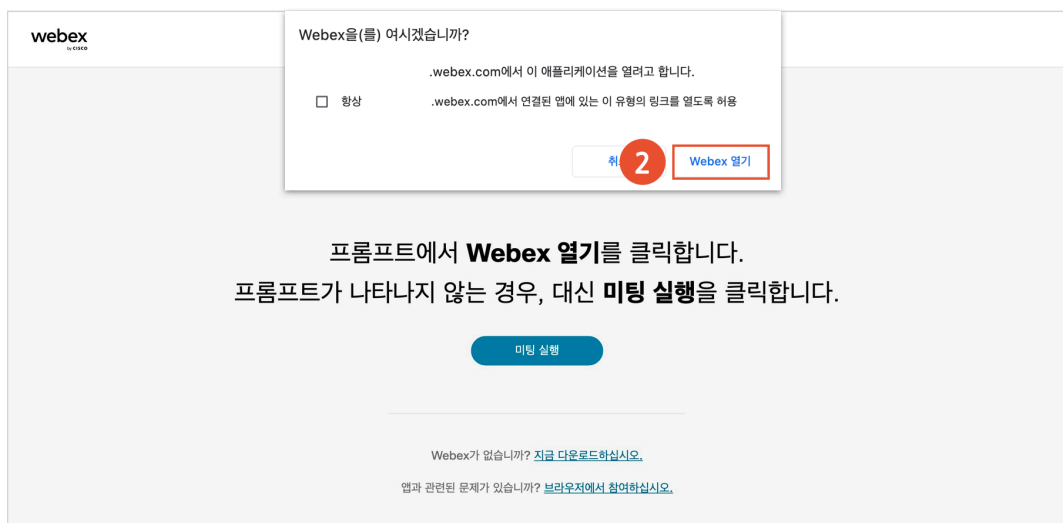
webex
by cisco

Webex을(를) 여시겠습니까?

.webex.com에서 이 애플리케이션을 열려고 합니다.

항상 .webex.com에서 연결된 앱에 있는 이 유형의 링크를 열도록 허용

취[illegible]

2

Webex 열기

프롬프트에서 **Webex 열기**를 클릭합니다.
프롬프트가 나타나지 않는 경우, 대신 **미팅 실행**을 클릭합니다.

미팅 실행

Webex가 없습니까? 지금 다운로드하십시오.

앱과 관련된 문제가 있습니까? 브라우저에서 참여하십시오.